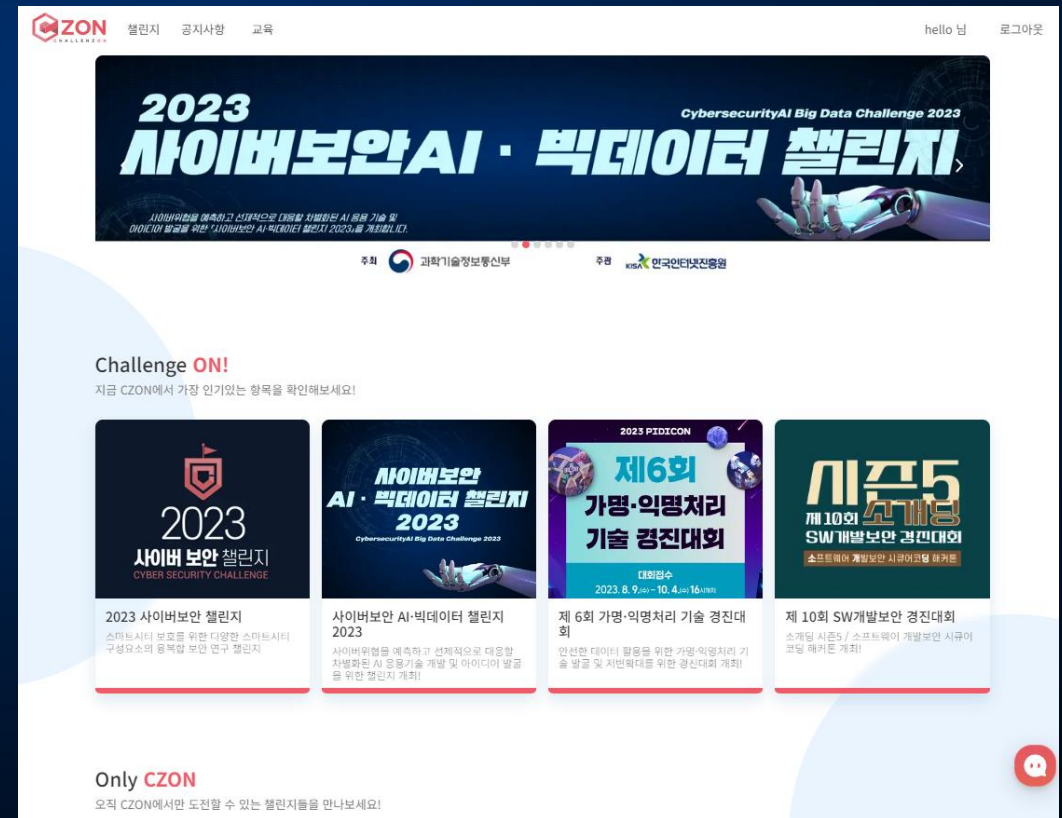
CZON CHALLENGE 챌린지 공지사항 교육 hello 님 로그아웃

2023
CybersecurityAI Big Data Challenge 2023
사이버보안AI · 빅데이터 챌린지

사이버위협을 예측하고 선제적으로 대응할 차별화된 AI 응용 기술 및 아이디어 발굴을 위한 「사이버보안 AI·빅데이터 챌린지 2023」을 개최합니다.

주최 과학기술정보통신부 주관 KISA 한국인터넷진흥원

Challenge ON!
지금 CZON에서 가장 인기있는 항목을 확인해보세요!

2023 사이버 보안 챌린지 CYBER SECURITY CHALLENGE

2023 사이버보안 챌린지
스마트시티 보호를 위한 다양한 스마트시티 구성요소의 융복합 보안 연구 챌린지

사이버보안 AI · 빅데이터 챌린지 2023 CybersecurityAI Big Data Challenge 2023

사이버보안 AI·빅데이터 챌린지 2023
사이버위협을 예측하고 선제적으로 대응할 차별화된 AI 응용기술 개발 및 아이디어 발굴을 위한 챌린지 개최!

2023 PIDICON 제6회 가명·익명처리 기술 경진대회 대회접수 2023. 8. 9.(수) ~ 10. 4.(수) 16시까지

제 6회 가명·익명처리 기술 경진대회
안전한 데이터 활용을 위한 가명·익명처리 기술 발굴 및 저변확대를 위한 경진대회 개최!

시즌5 제10회 소개딩 SW개발보안 경진대회 소프트웨어 개발보안 시큐어코딩 해커톤

제 10회 SW개발보안 경진대회
소개딩 시즌5 / 소프트웨어 개발보안 시큐어 코딩 해커톤 개최!

Only CZON
오직 CZON에서만 도전할 수 있는 챌린지들을 만나보세요!